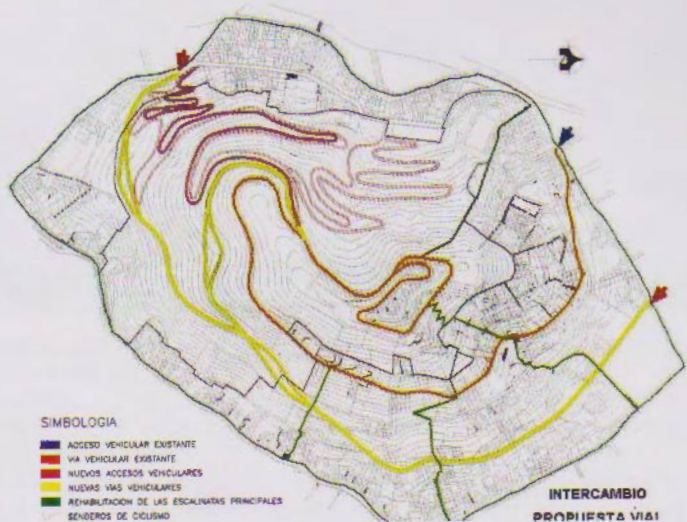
SIMBOLOGIA

ACCESO VEHICULAR EXISTANTE
VIA VEHICULAR EXISTANTE
NUEVOS ACCESOS VEHICULARES
NUEVAS VIAS VEHICULARES
REHABILITACION DE LAS ESCALINATAS PRINCIPALES
SENDEROS DE CICLISMO

INTERCAMBIO
PROPUESTA VIAL